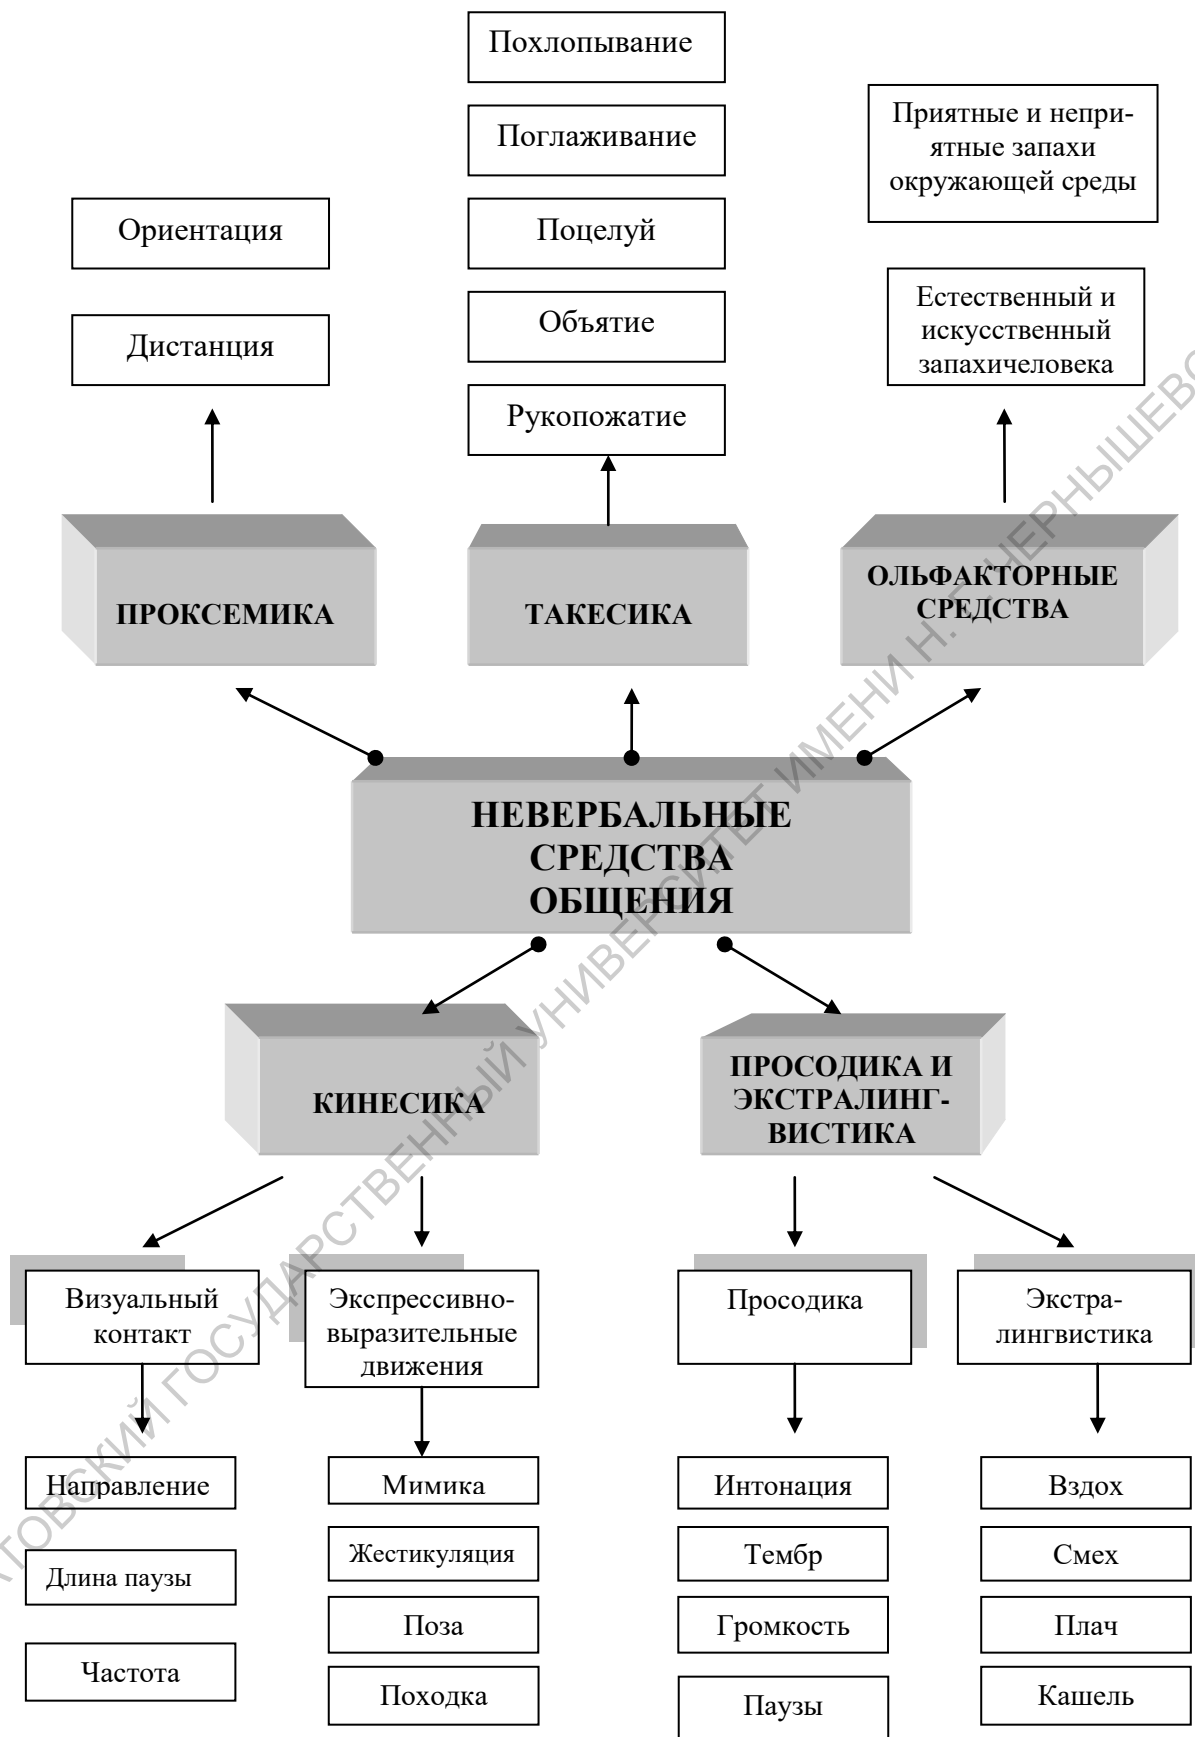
Похлопывание

Поглаживание

Поцелуй

Объятие

Рукопожатие

Приятные и неприятные запахи окружающей среды

Естественный и искусственный запахичеловека

Ориентация

Дистанция

ПРОКСЕМИКА

ТАКЕСИКА

ОЛЬФАКТОРНЫЕ СРЕДСТВА

НЕВЕРБАЛЬНЫЕ СРЕДСТВА ОБЩЕНИЯ

КИНЕСИКА

ПРОСОДИКА И ЭКСТРАЛИНГВИСТИКА

Визуальный контакт

Экспрессивно-выразительные движения

Просодика

Экстралингвистика

Направление

Длина паузы

Частота

Мимика

Жестикуляция

Поза

Походка

Интонация

Тембр

Громкость

Паузы

Вздох

Смех

Плач

Кашель

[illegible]ТОВСКИЙ ГОСУДАРСТВЕННЫЙ УНИВЕРСИТЕТ ИМЕНИ Н. Г. ЧЕРНЫШЕВС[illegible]